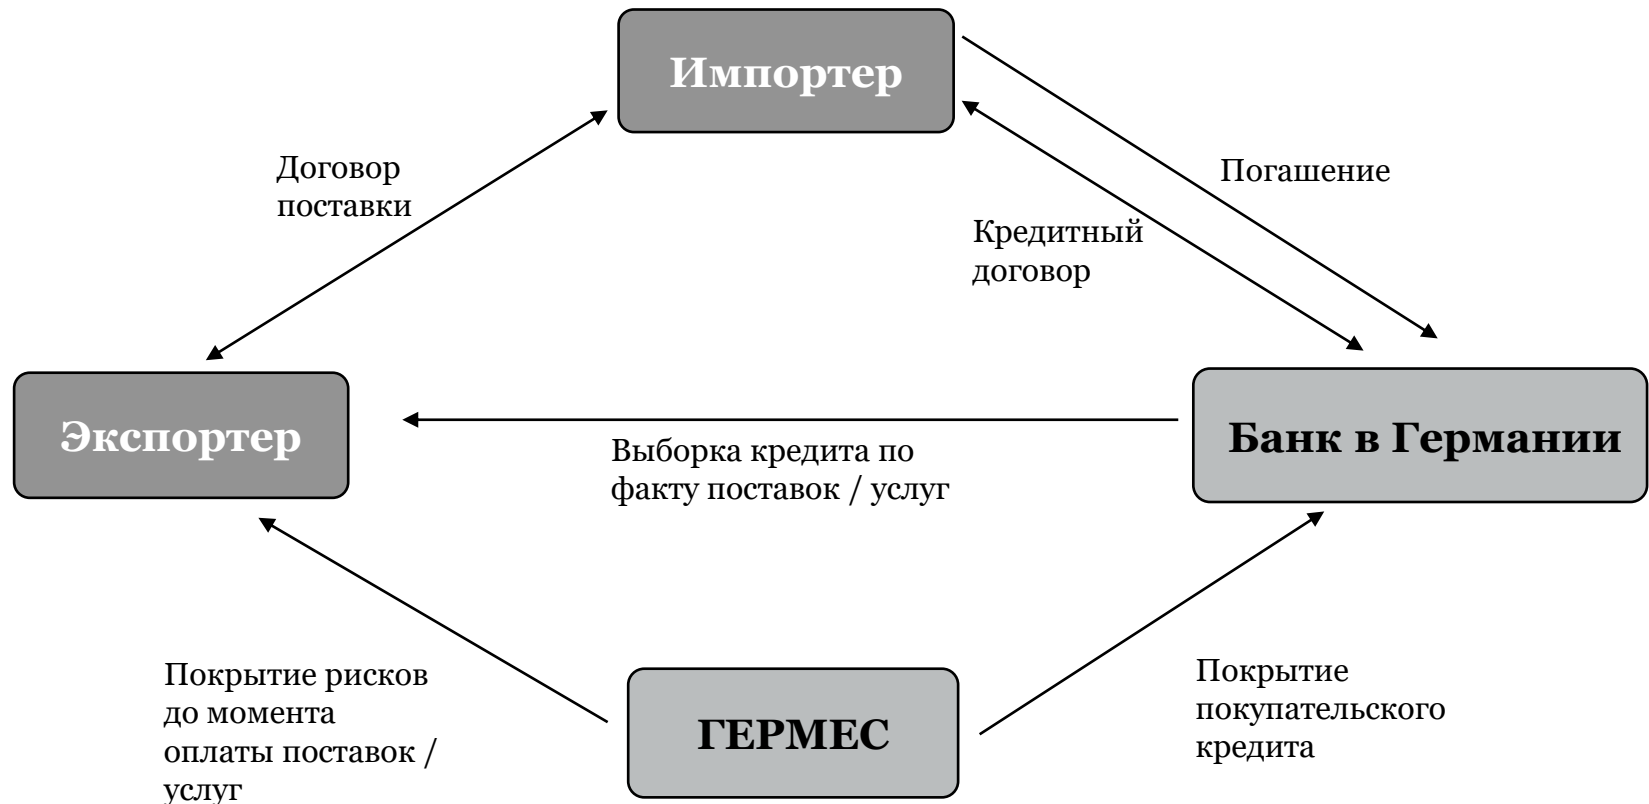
Импортер

Договор поставки

Погашение

Кредитный договор

Экспортер

Банк в Германии

Выборка кредита по факту поставок / услуг

Покрытие рисков до момента оплаты поставок / услуг

ГЕРМЕС

Покрытие покупательского кредита